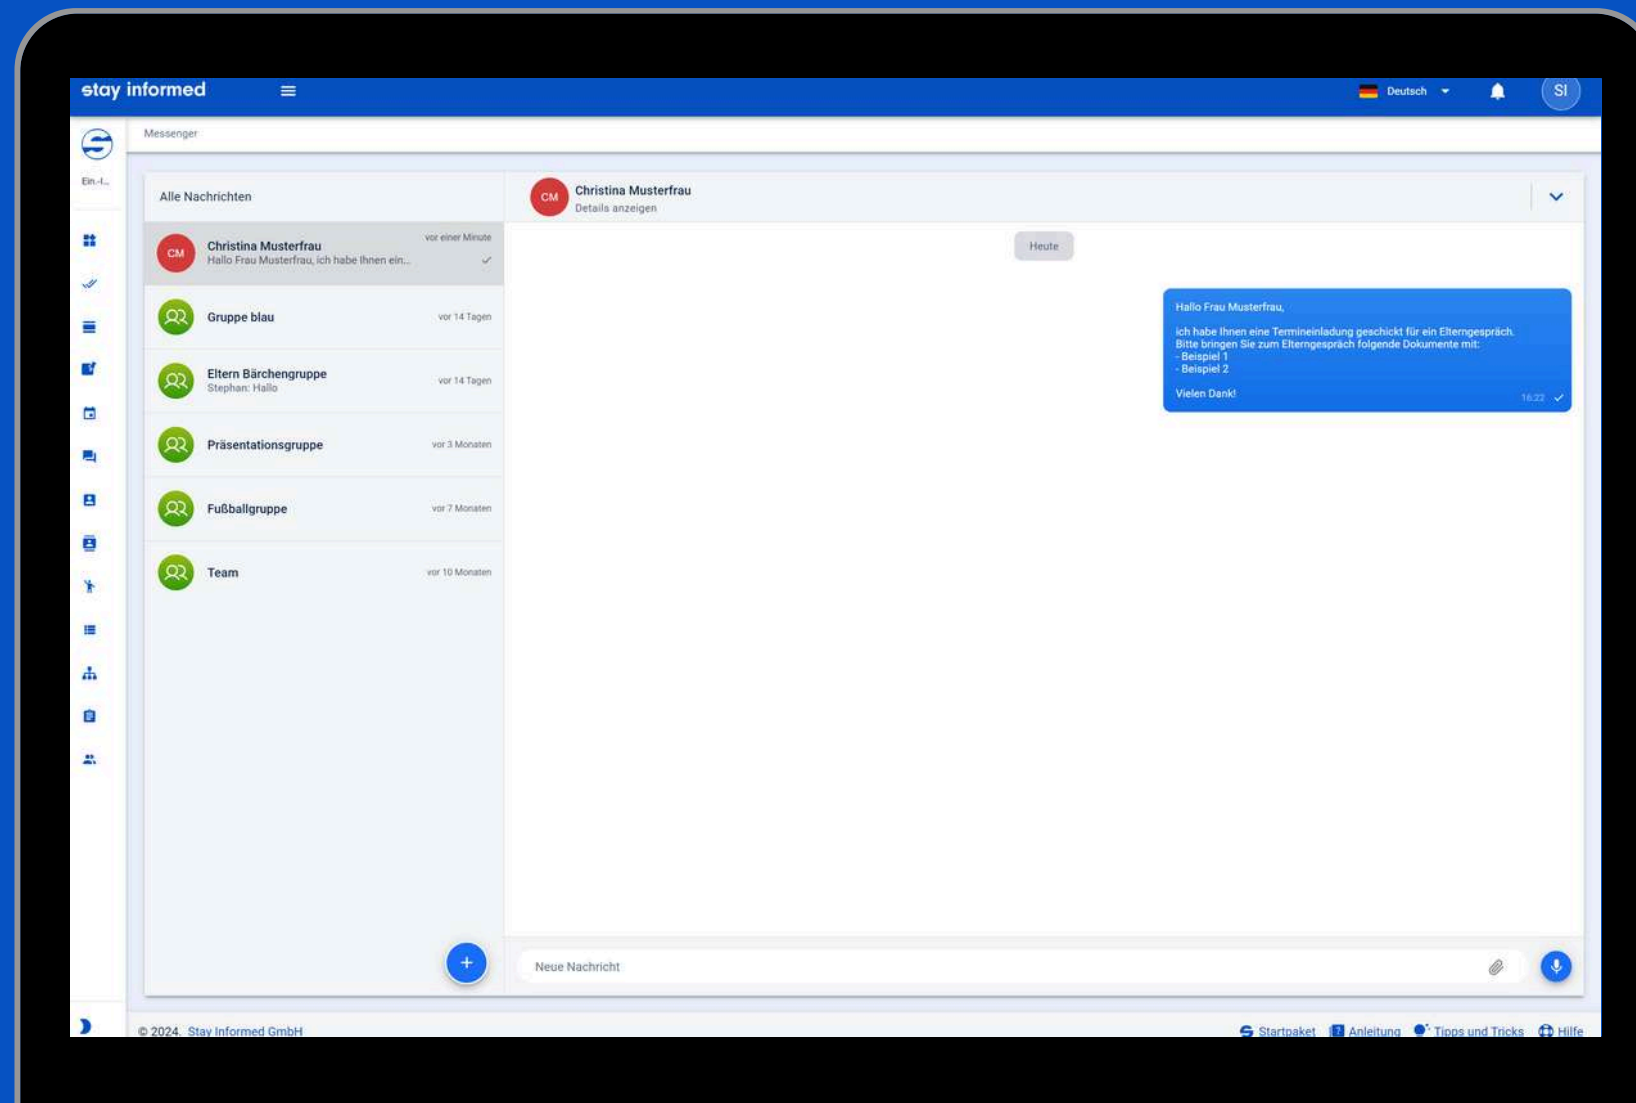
stay informed

Deutsch

SI

Messenger

Ein-I...

Alle Nachrichten

CM Christina Musterfrau
Details anzeigen

CM Christina Musterfrau vor einer Minute
Hallo Frau Musterfrau, ich habe Ihnen ein...

Gruppe blau vor 14 Tagen

Eltern Bärchengruppe vor 14 Tagen
Stephan: Hallo

Präsentationsgruppe vor 3 Monaten

Fußballgruppe vor 7 Monaten

Team vor 10 Monaten

Heute

Hallo Frau Musterfrau,

ich habe Ihnen eine Termineinladung geschickt für ein Elterngespräch.
Bitte bringen Sie zum Elterngespräch folgende Dokumente mit:
- Beispiel 1
- Beispiel 2

Vielen Dank!

16:22

Neue Nachricht

© 2024. Stay Informed GmbH

Startpaket Anleitung Tipps und Tricks Hilfe